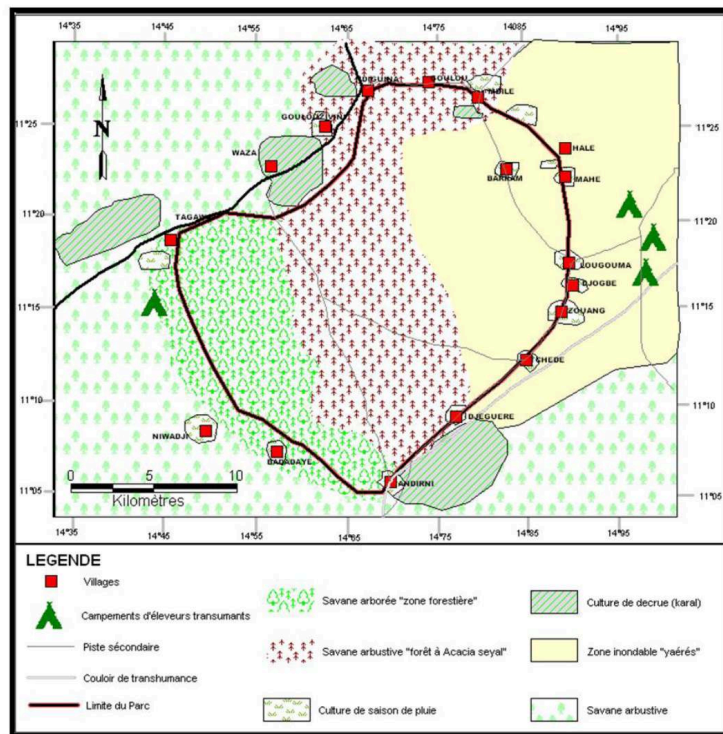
14°35
14°45
14°55
14°65
14°75
14085
14°95

11°25
11°20
11°15
11°10
11°05

11°25
11°20
11°15
11°10
11°05

N

LOGUINAT
GOULOU
NDIILE
GOULOUZIVINA
WAZA
HALE
BARKAM
MAHE
TAGAWA
LOUGOUMA
DJOGBE
ZOUANG
TCHEDE
DJEGUERE
NIWADJI
BAGADAYE
ANDIRNI

0
5
10
Kilomètres

14°35
14°45
14°55
14°65
14°75
14°85
14°95

LEGENDE

Villages

Campements d'éleveurs transumants

Piste sécondaire

Couloir de transhumance

Limite du Parc

Savane arborée "zone forestière"

Savane arbustive "forêt à Acacia seyal"

Culture de saison de pluie

Culture de decrue (karal)

Zone inondable "yaérés"

Savane arbustive